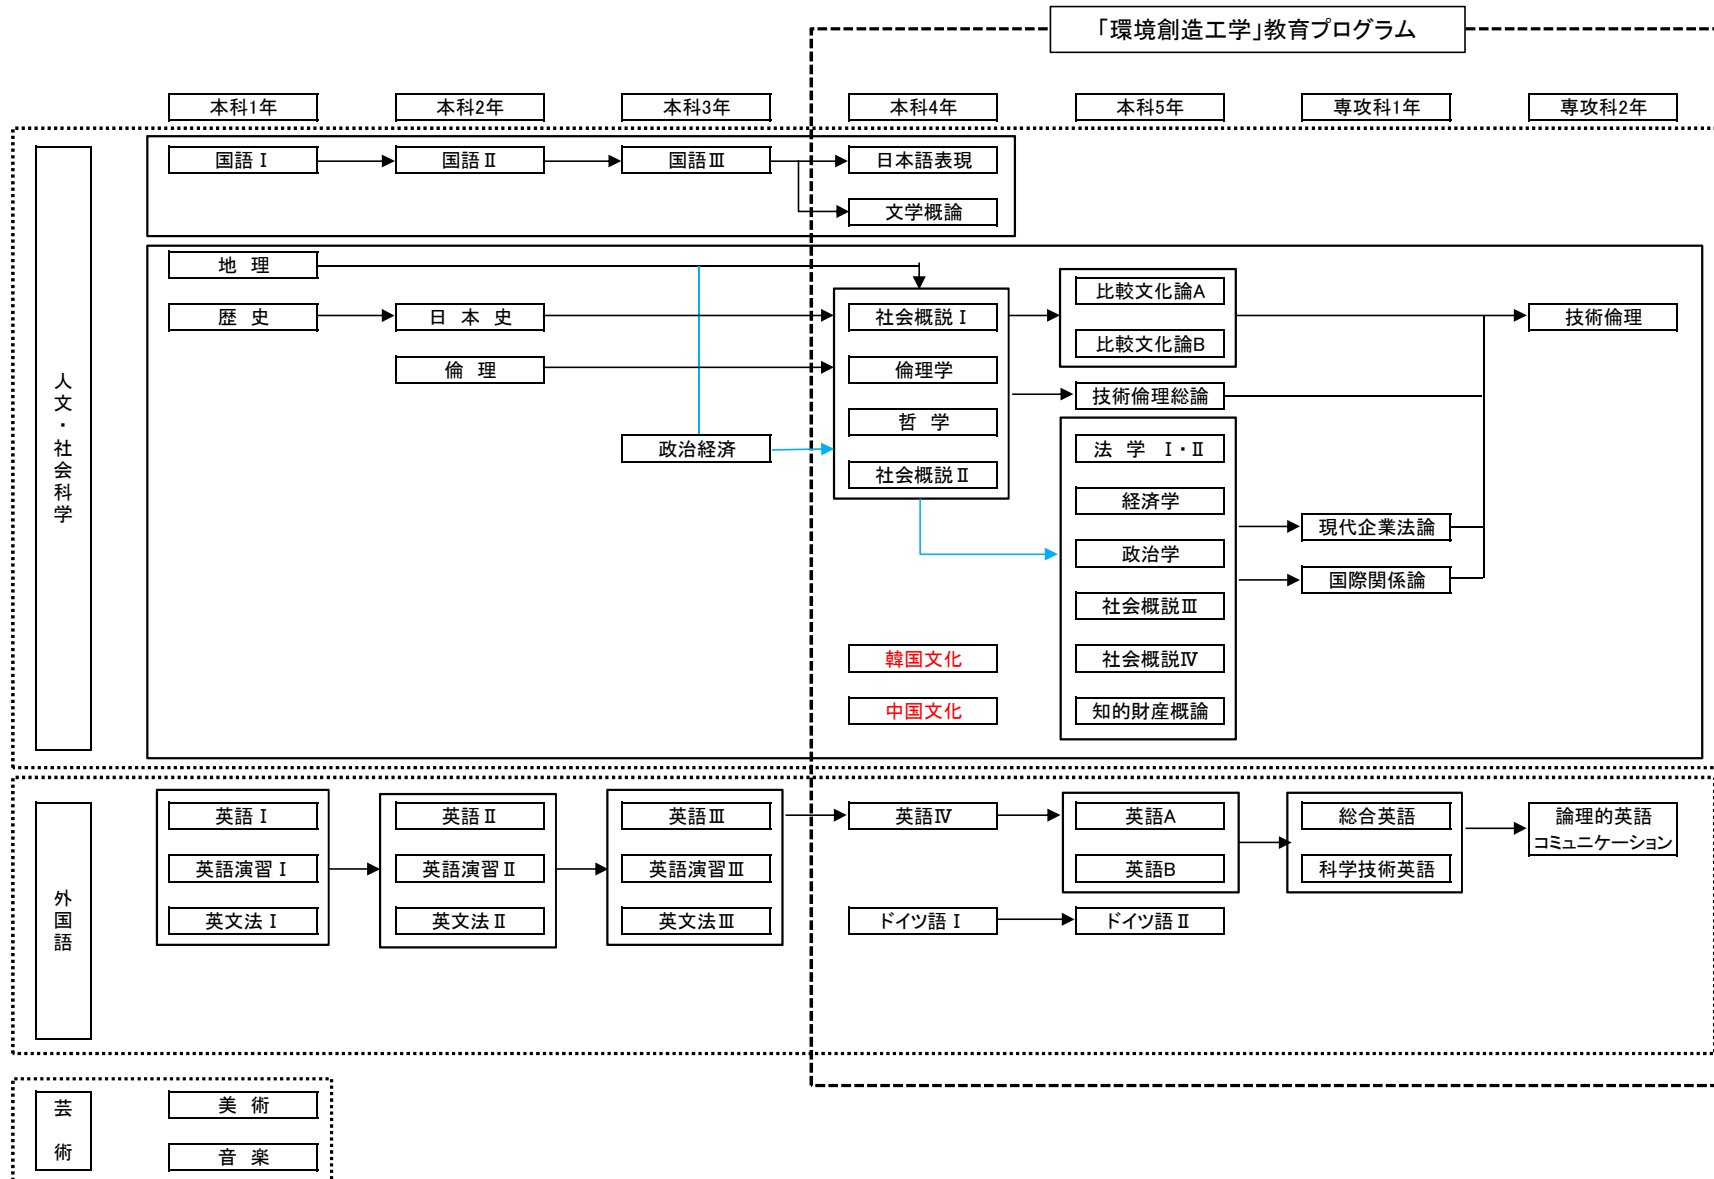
「環境創造工学」教育プログラム

本科1年 本科2年 本科3年 本科4年 本科5年 専攻科1年 専攻科2年

人文・社会科学

国語Ⅰ 国語Ⅱ 国語Ⅲ 日本語表現 文学概論

地 理

歴 史 日 本 史 社会概説Ⅰ 比較文化論A 比較文化論B 技術倫理

倫 理 倫理学

哲 学 技術倫理総論

政治経済 社会概説Ⅱ 法 学 Ⅰ・Ⅱ

経済学 現代企業法論

政治学 国際関係論

社会概説Ⅲ

韓国文化 社会概説Ⅳ

中国文化 知的財産概論

外国語

英語Ⅰ 英語Ⅱ 英語Ⅲ 英語Ⅳ 英語A 総合英語 論理的英語コミュニケーション

英語演習Ⅰ 英語演習Ⅱ 英語演習Ⅲ 英語B 科学技術英語

英文法Ⅰ 英文法Ⅱ 英文法Ⅲ ドイツ語Ⅰ ドイツ語Ⅱ

芸術

美 術

音 楽